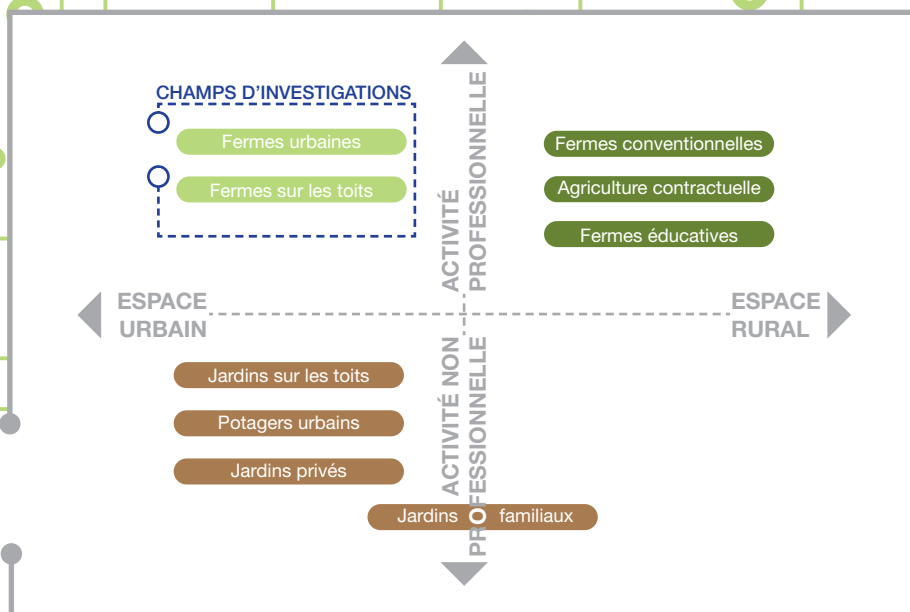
CHAMPS D'INVESTIGATIONS

Fermes urbaines

Fermes sur les toits

ACTIVITÉ PROFESSIONNELLE

Fermes conventionnelles

Agriculture contractuelle

Fermes éducatives

ESPACE URBAIN

ESPACE RURAL

ACTIVITÉ NON PROFESSIONNELLE

Jardins sur les toits

Potagers urbains

Jardins privés

Jardins familiaux